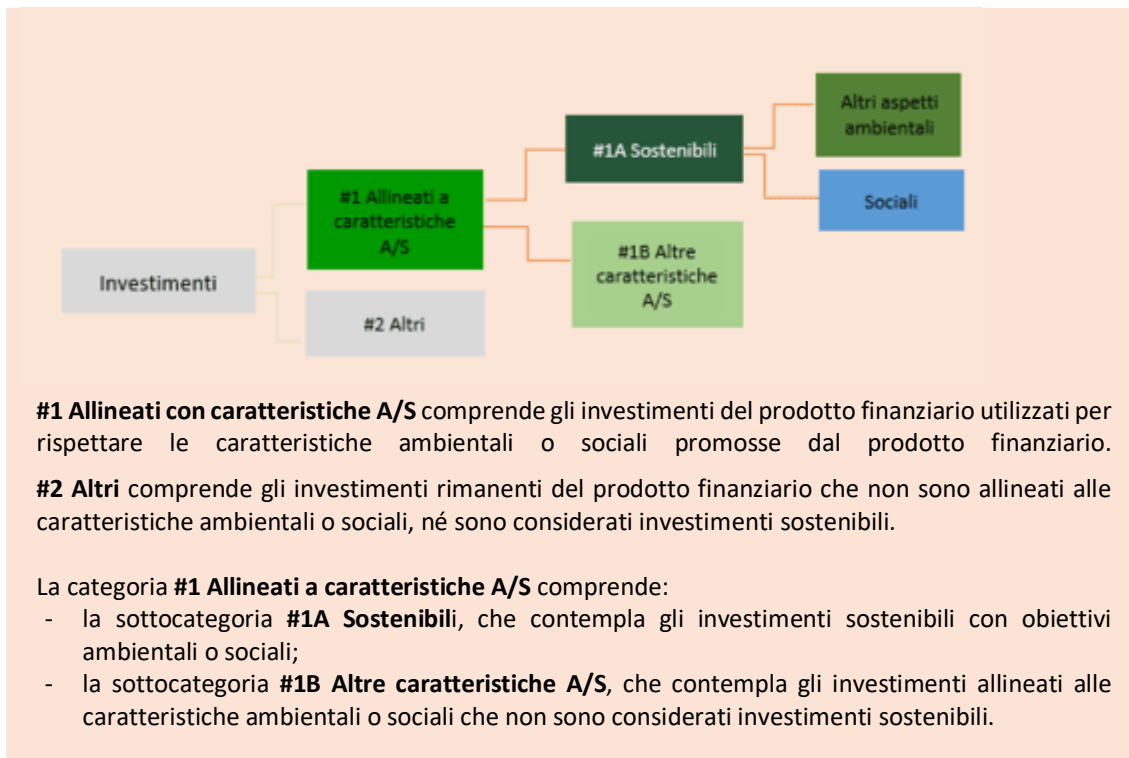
Investimenti

#1 Allineati a caratteristiche A/S

#2 Altri

#1A Sostenibili

#1B Altre caratteristiche A/S

Altri aspetti ambientali

Sociali

**#1 Allineati con caratteristiche A/S** comprende gli investimenti del prodotto finanziario utilizzati per rispettare le caratteristiche ambientali o sociali promosse dal prodotto finanziario.

**#2 Altri** comprende gli investimenti rimanenti del prodotto finanziario che non sono allineati alle caratteristiche ambientali o sociali, né sono considerati investimenti sostenibili.

La categoria **#1 Allineati a caratteristiche A/S** comprende:
- la sottocategoria **#1A Sostenibil**i, che contempla gli investimenti sostenibili con obiettivi ambientali o sociali;
- la sottocategoria **#1B Altre caratteristiche A/S**, che contempla gli investimenti allineati alle caratteristiche ambientali o sociali che non sono considerati investimenti sostenibili.